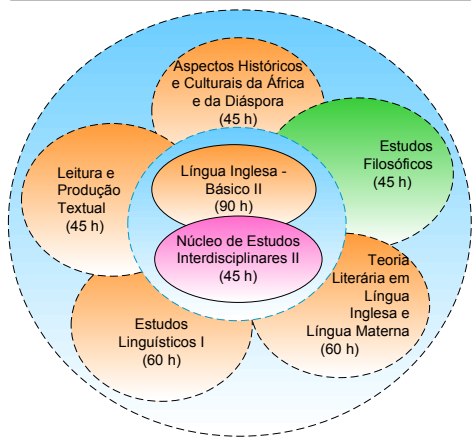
Aspectos Históricos e Culturais da África e da Diáspora (45 h)

Estudos Filosóficos (45 h)

Leitura e Produção Textual (45 h)

Língua Inglesa - Básico II (90 h)

Núcleo de Estudos Interdisciplinares II (45 h)

Teoria Literária em Língua Inglesa e Língua Materna (60 h)

Estudos Linguísticos I (60 h)